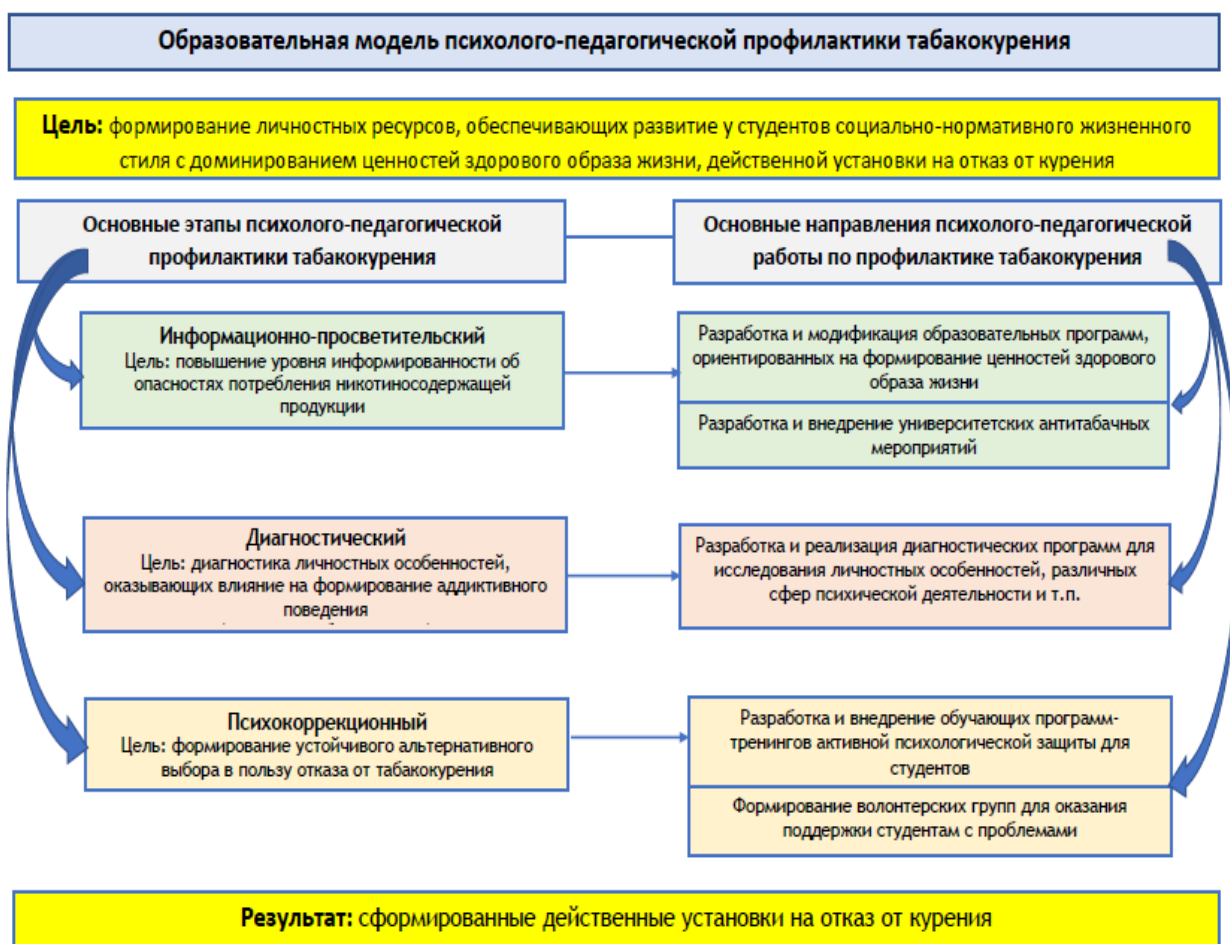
Образовательная модель психолого-педагогической профилактики табакокурения

Цель: формирование личностных ресурсов, обеспечивающих развитие у студентов социально-нормативного жизненного стиля с доминированием ценностей здорового образа жизни, действенной установки на отказ от курения

Основные этапы психолого-педагогической профилактики табакокурения

Основные направления психолого-педагогической работы по профилактике табакокурения

Информационно-просветительский
Цель: повышение уровня информированности об опасностях потребления никотиносодержащей продукции

Разработка и модификация образовательных программ, ориентированных на формирование ценностей здорового образа жизни

Разработка и внедрение университетских антитабачных мероприятий

Диагностический
Цель: диагностика личностных особенностей, оказывающих влияние на формирование аддиктивного поведения

Разработка и реализация диагностических программ для исследования личностных особенностей, различных сфер психической деятельности и т.п.

Психокоррекционный
Цель: формирование устойчивого альтернативного выбора в пользу отказа от табакокурения

Разработка и внедрение обучающих программ-тренингов активной психологической защиты для студентов

Формирование волонтерских групп для оказания поддержки студентам с проблемами

Результат: сформированные действенные установки на отказ от курения